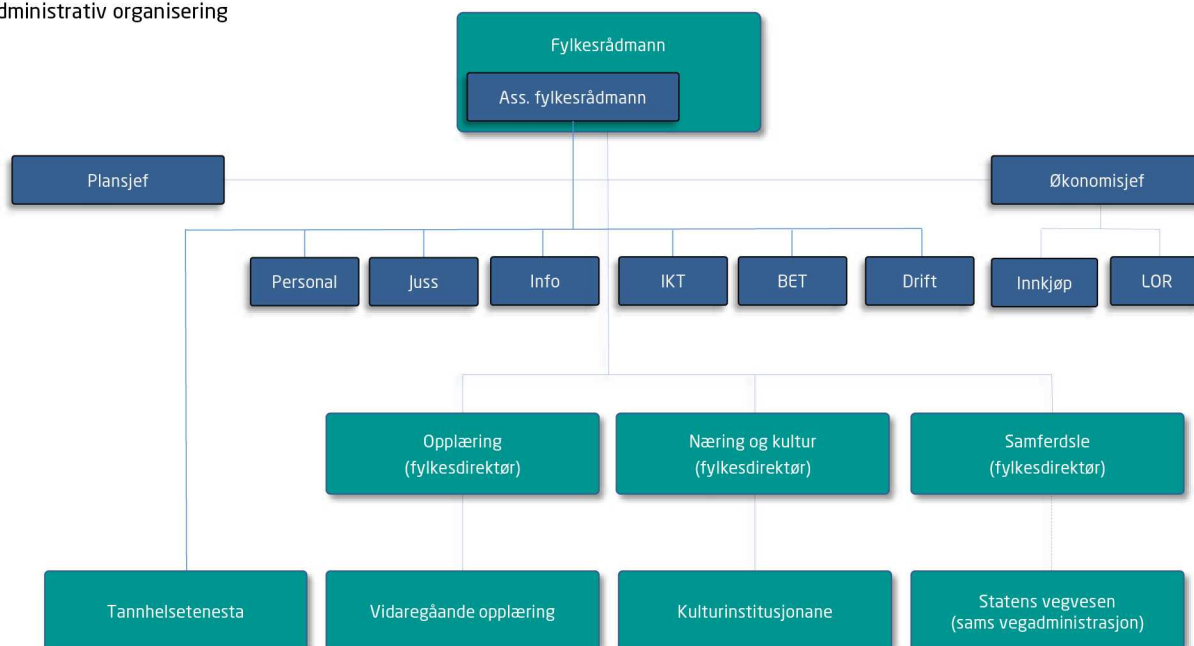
dministrativ organisering

Fylkesrådmann

Ass. fylkesrådmann

Plansjef

Økonomisjef

Personal

Juss

Info

IKT

BET

Drift

Innkjøp

LOR

Opplæring (fylkesdirektør)

Næring og kultur (fylkesdirektør)

Samferdsle (fylkesdirektør)

Tannhelsetenesta

Vidaregåande opplæring

Kulturinstitusjonane

Statens vegvesen (sams vegadministrasjon)